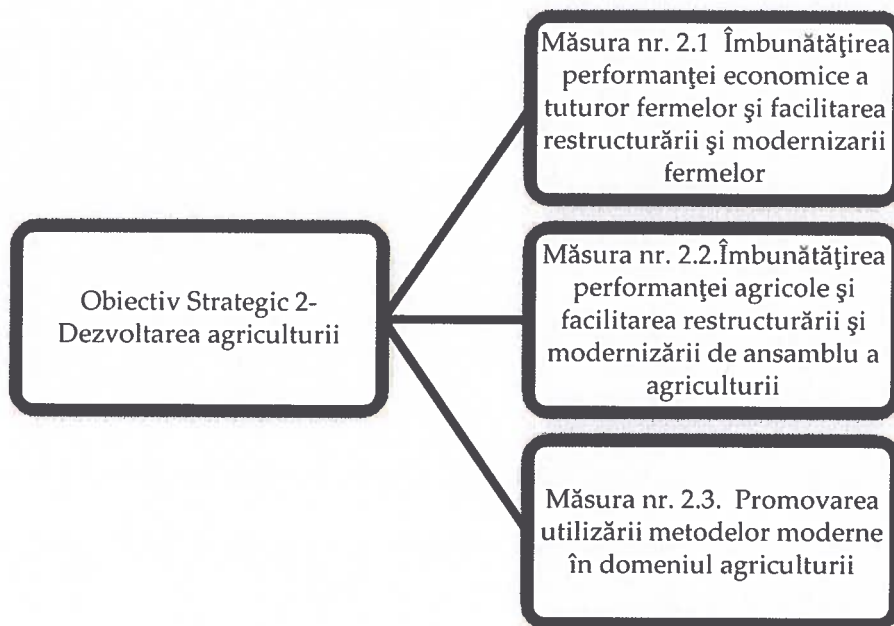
Obiectiv Strategic 2-
Dezvoltarea agriculturii

Măsura nr. 2.1 Îmbunătăţirea performanţei economice a tuturor fermelor şi facilitarea restructurării şi modernizarii fermelor

Măsura nr. 2.2.Îmbunătăţirea performanţei agricole şi facilitarea restructurării şi modernizării de ansamblu a agriculturii

Măsura nr. 2.3. Promovarea utilizării metodelor moderne în domeniul agriculturii